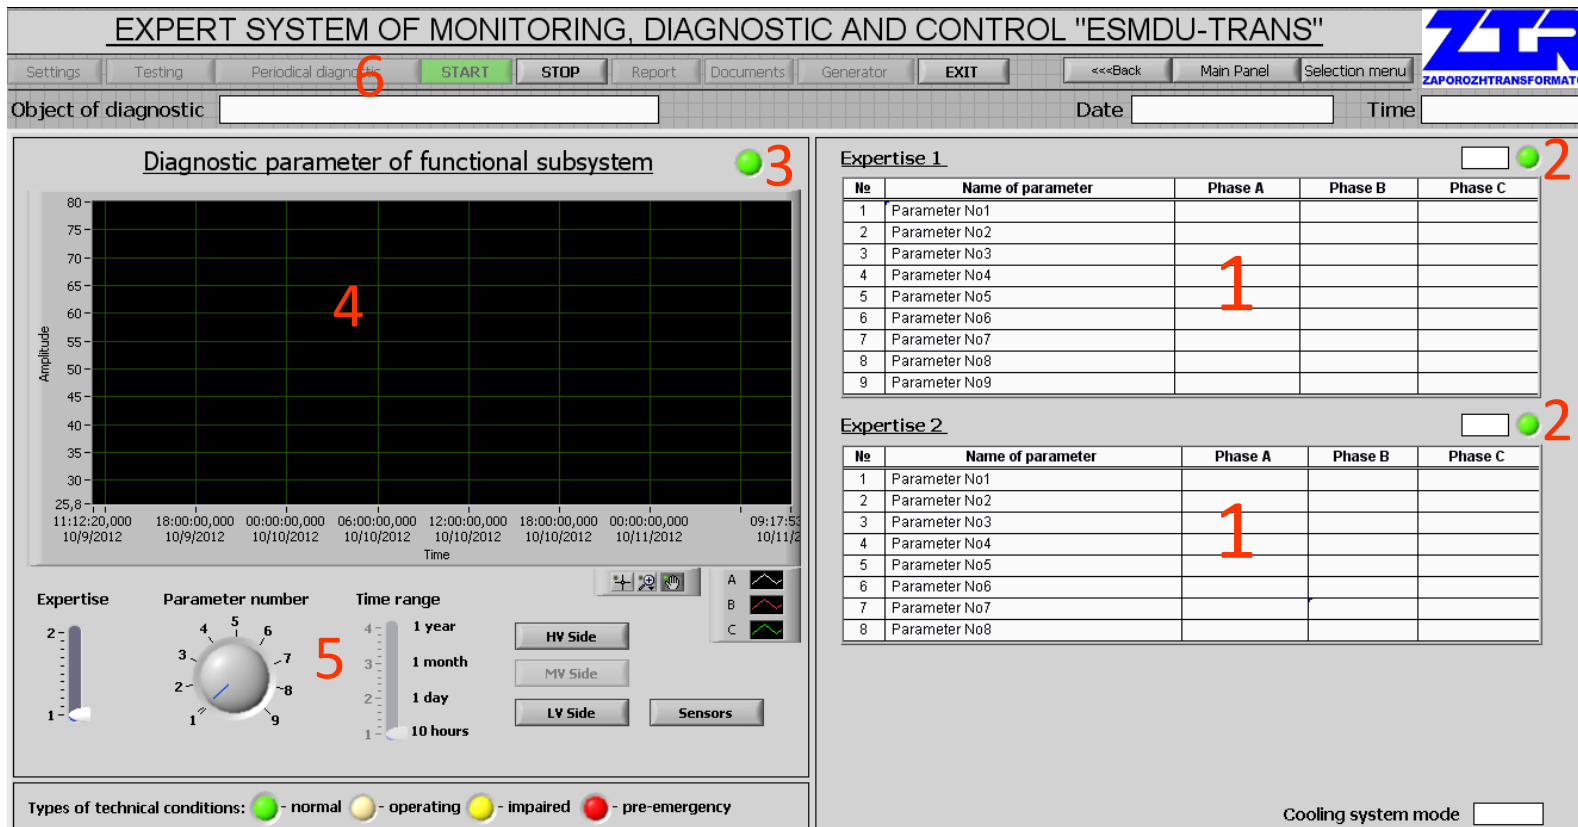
EXPERT SYSTEM OF MONITORING, DIAGNOSTIC AND CONTROL "ESMDU-TRANS"

ZTR
ZAPOROZHTRANSFORMAT

Settings | Testing | Periodical diagnostic | START | STOP | Report | Documents | Generator | EXIT | <<<Back | Main Panel | Selection menu

6

Object of diagnostic

Date

Time

Diagnostic parameter of functional subsystem

3

4

Amplitude

80
75
70
65
60
55
50
45
40
35
30
25,8

11:12:20,000 10/9/2012
18:00:00,000 10/9/2012
00:00:00,000 10/10/2012
06:00:00,000 10/10/2012
12:00:00,000 10/10/2012
18:00:00,000 10/10/2012
00:00:00,000 10/11/2012
09:17:5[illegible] 10/11/2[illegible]

Time

A
B
C

Expertise

2
1

Parameter number

1
2
3
4
5
6
7
8
9

5

Time range

4
3
2
1

1 year
1 month
1 day
10 hours

HV Side
MV Side
LV Side
Sensors

Types of technical conditions: - normal - operating - impaired - pre-emergency

Expertise 1

2

| № | Name of parameter | Phase A | Phase B | Phase C |
|---|---|---|---|---|
| 1 | Parameter No1 | | | |
| 2 | Parameter No2 | | | |
| 3 | Parameter No3 | | | |
| 4 | Parameter No4 | | | |
| 5 | Parameter No5 | | | |
| 6 | Parameter No6 | | | |
| 7 | Parameter No7 | | | |
| 8 | Parameter No8 | | | |
| 9 | Parameter No9 | | | |

1

Expertise 2

2

| № | Name of parameter | Phase A | Phase B | Phase C |
|---|---|---|---|---|
| 1 | Parameter No1 | | | |
| 2 | Parameter No2 | | | |
| 3 | Parameter No3 | | | |
| 4 | Parameter No4 | | | |
| 5 | Parameter No5 | | | |
| 6 | Parameter No6 | | | |
| 7 | Parameter No7 | | | |
| 8 | Parameter No8 | | | |

1

Cooling system mode